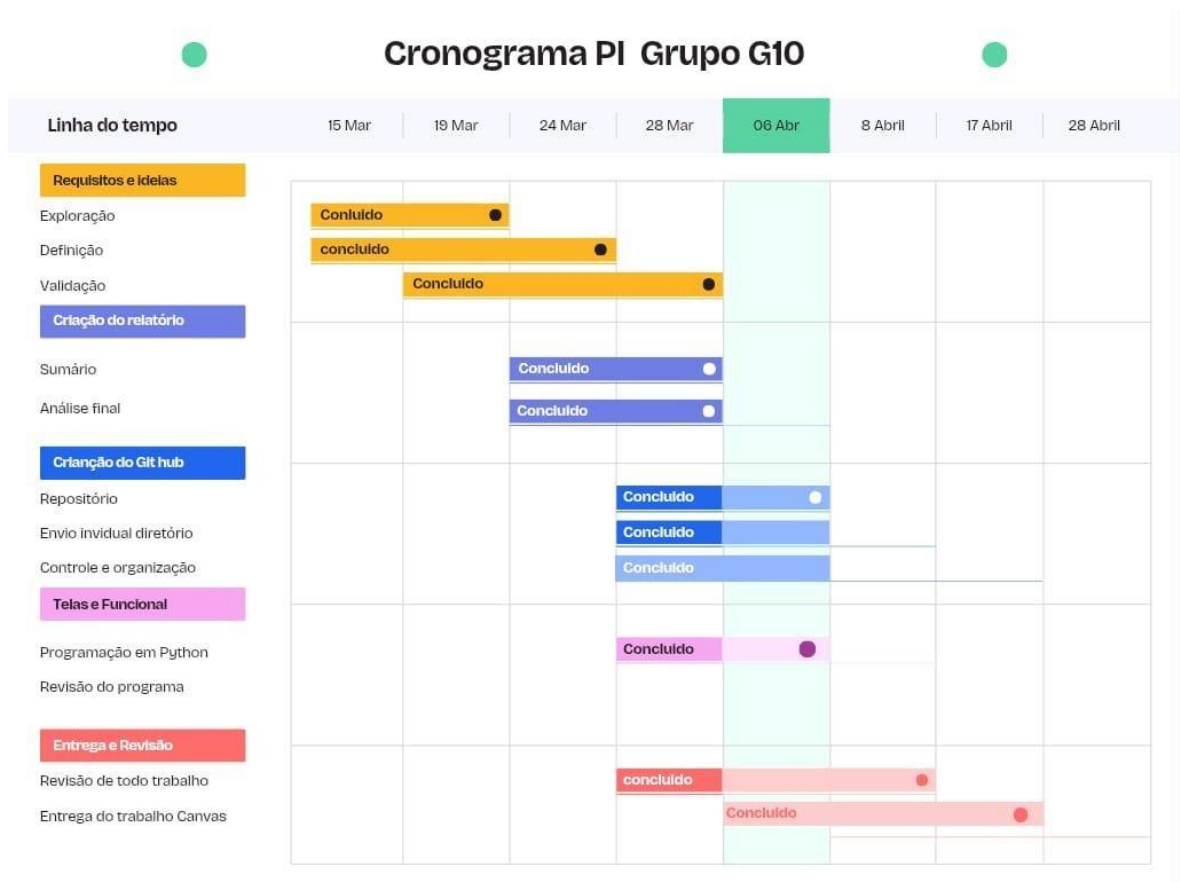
Cronograma PI Grupo G10

Linha do tempo | 15 Mar | 19 Mar | 24 Mar | 28 Mar | 06 Abr | 8 Abril | 17 Abril | 28 Abril

Requisitos e ideias
Exploração — Conluido
Definição — concluido
Validação — Concluido

Criação do relatório
Sumário — Concluido
Análise final — Concluido

Crianção do Git hub
Repositório — Concluido
Envio invidual diretório — Concluido
Controle e organização — Concluido

Telas e Funcional
Programação em Python — Concluido
Revisão do programa

Entrega e Revisão
Revisão de todo trabalho — concluido
Entrega do trabalho Canvas — Concluido